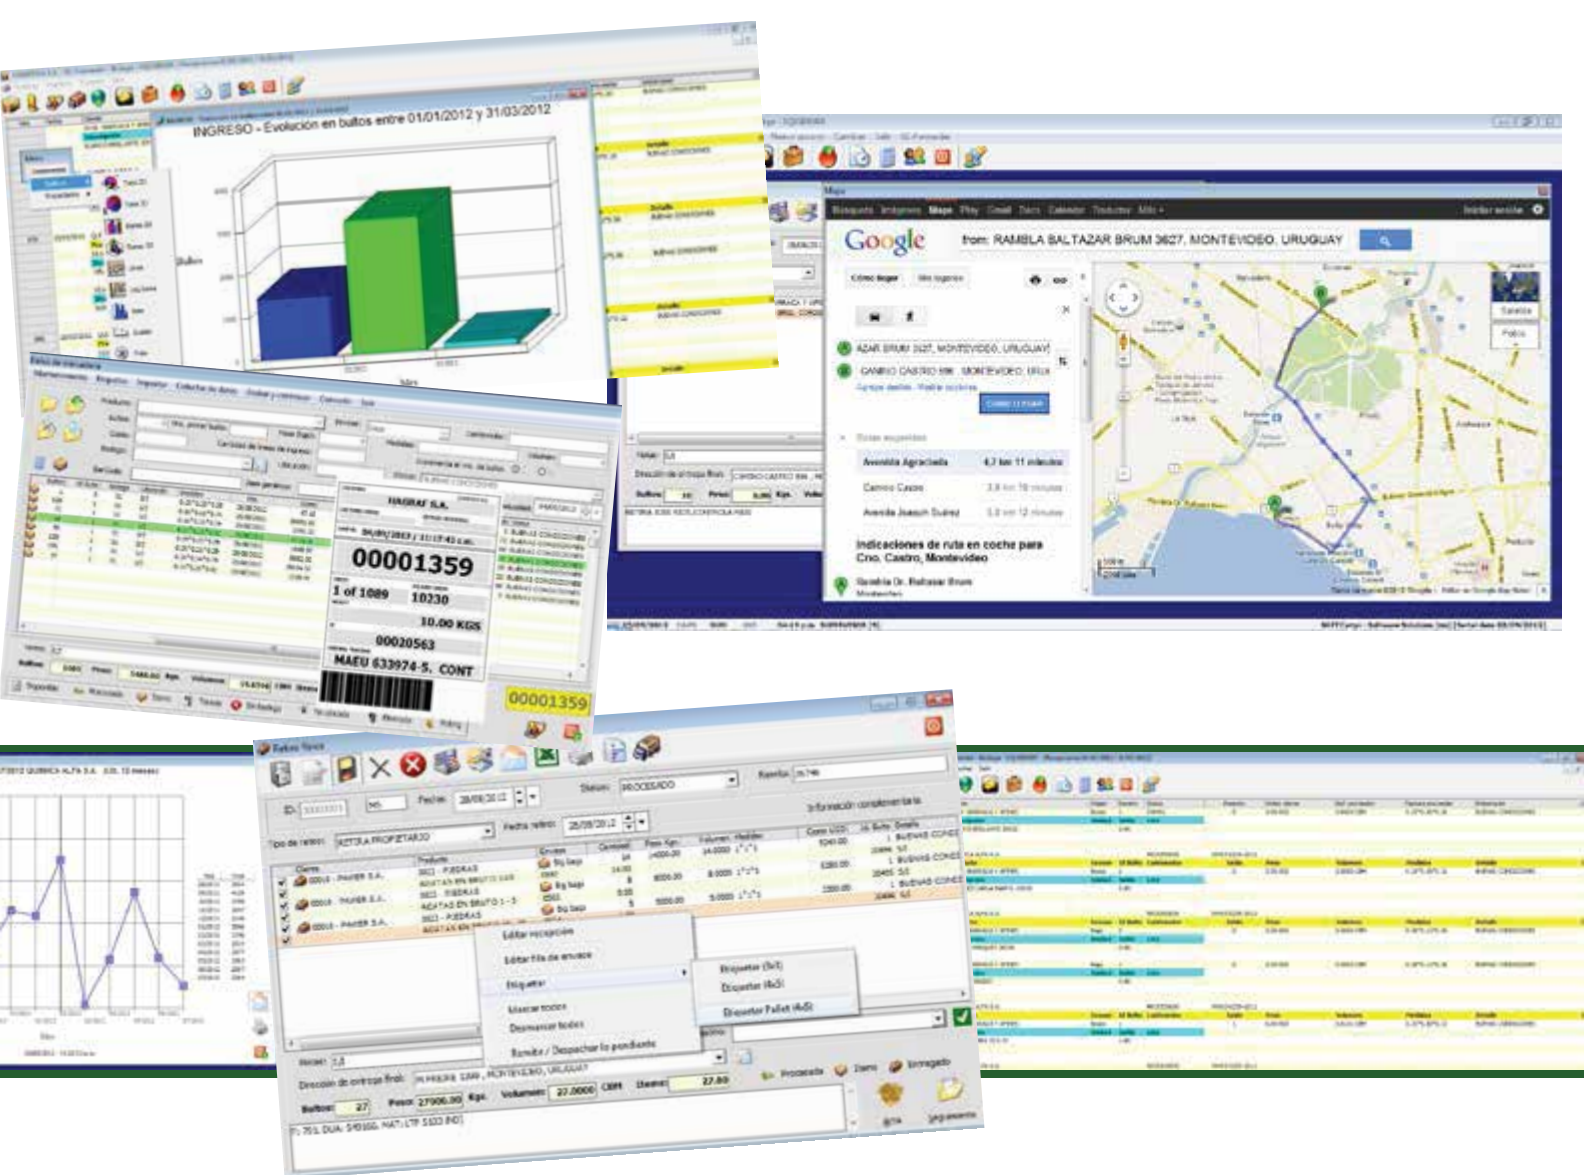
INGRESO - Evolución en bultos entre 01/01/2012 y 31/03/2012

Bultos

Google

from: RAMBLA BALTAZAR BRUM 3627, MONTEVIDEO, URUGUAY

AZAR BRUM 3627, MONTEVIDEO, URUGUAY

CAMINO CASTRO 698, MONTEVIDEO, URUG

Avenida Agraciada 4,7 km 11 minutos

Camino Castro 3,8 km 10 minutos

Avenida Joaquín Suárez 3,5 km 12 minutos

Indicaciones de ruta en coche para Cno. Castro, Montevideo

Rambla Dr. Baltasar Brum

HAGRAF S.A.

00001359

1 of 1089 10230

10.00 KGS

00020563

MAEU 633974-5. CONT

00001359

PROCESADO

Editar recepción

Editar fila de envase

Etiquetar

Marcar todos

Desmarcar todos

Remitir / Despachar lo pendiente

Etiquetas (5x3)

Etiquetas (4x3)

Etiquetar Pallet (4x5)

Bultos: 27

Peso: 27906.00 Kgs

Volumen: 27.0000 CBM

27.00

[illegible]